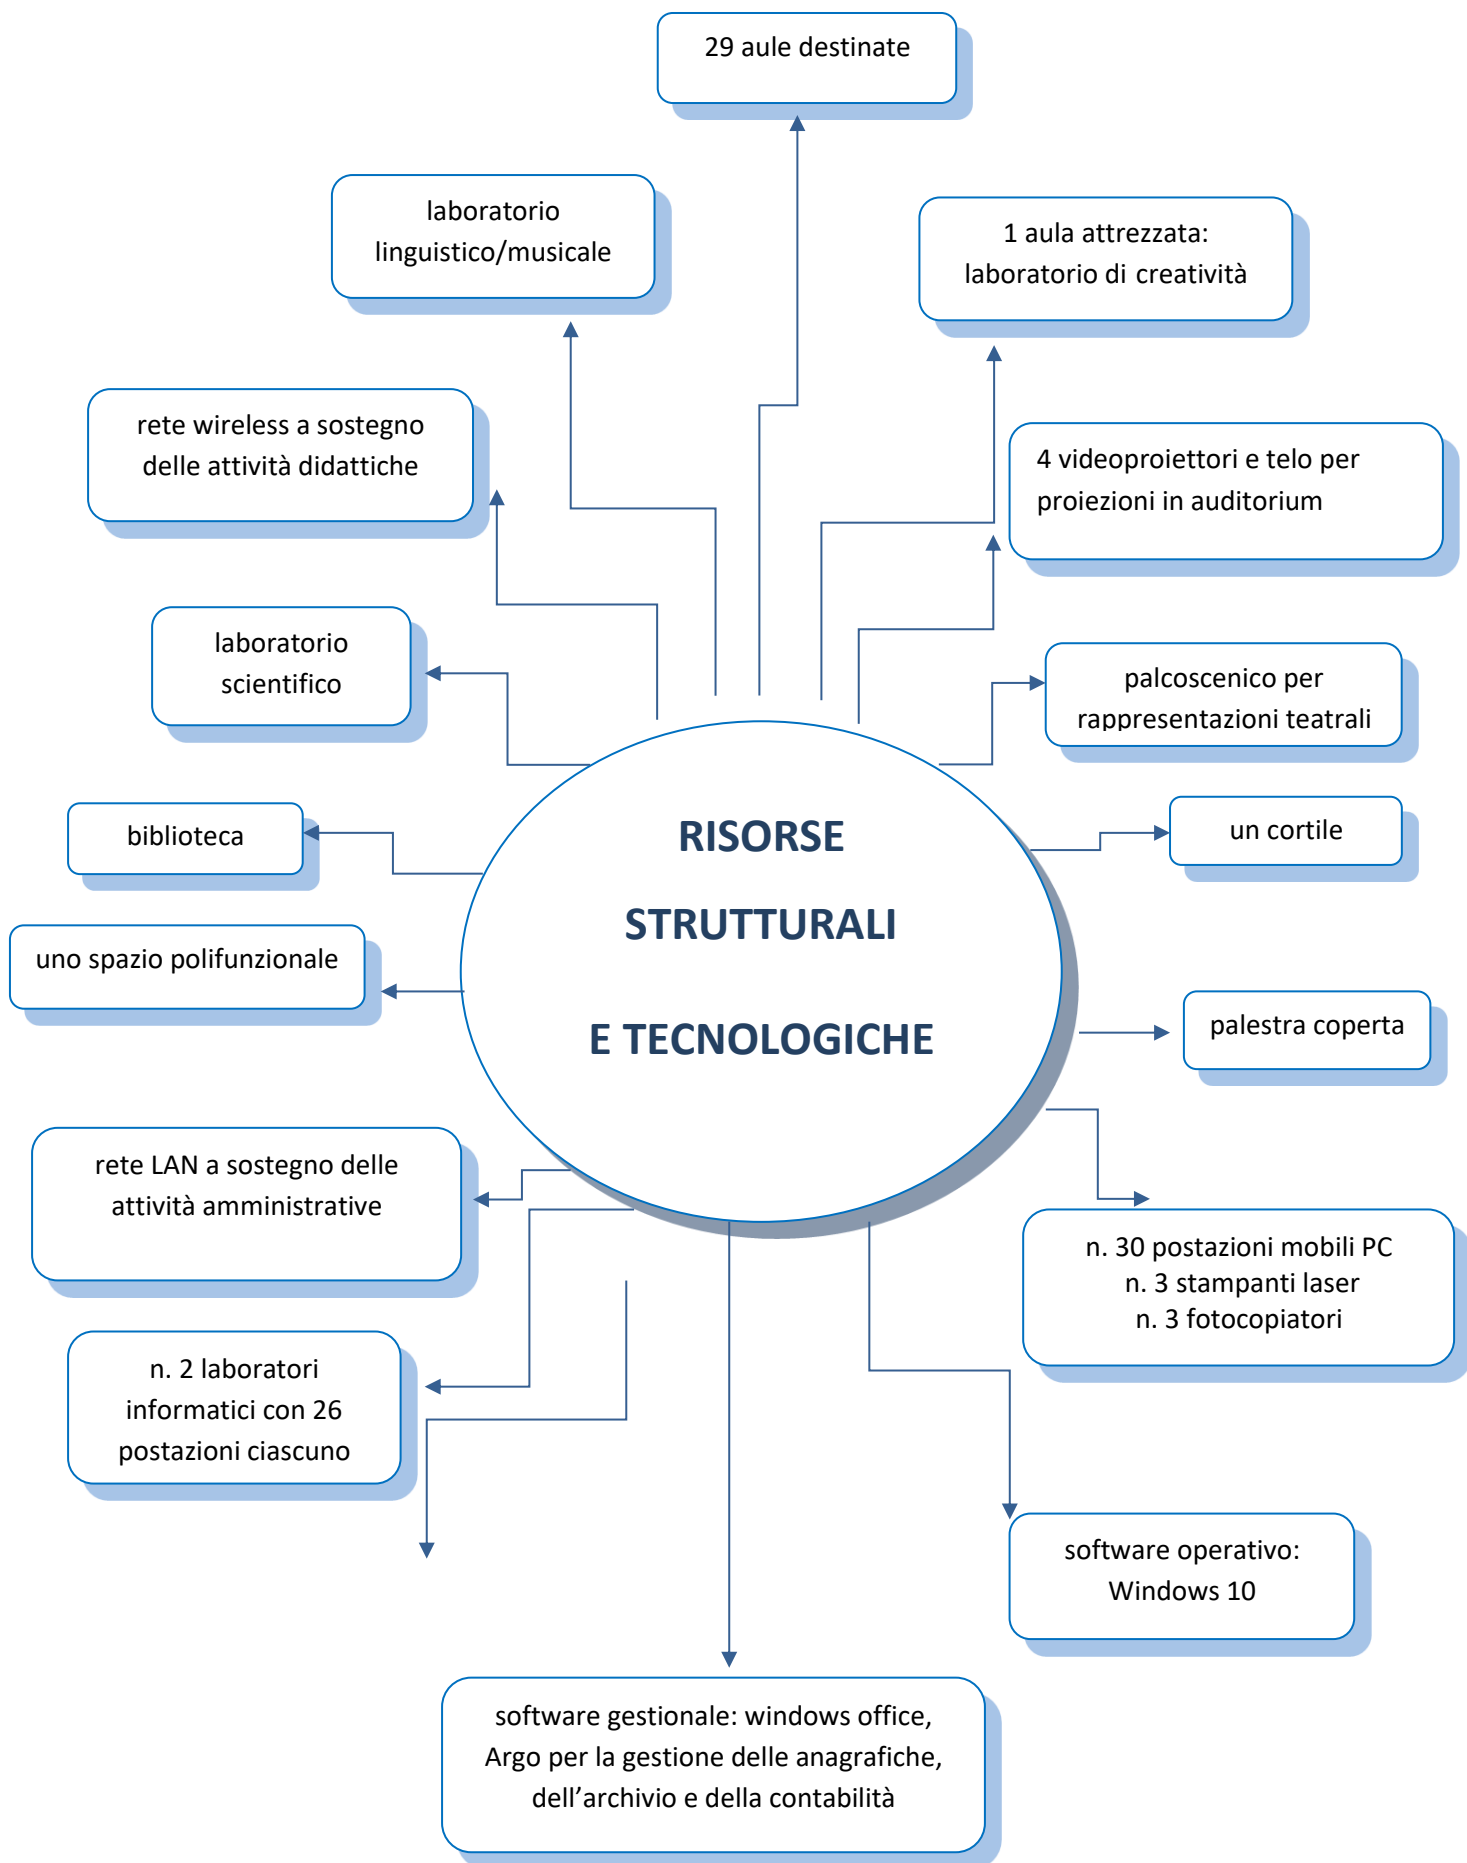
29 aule destinate

laboratorio linguistico/musicale

1 aula attrezzata: laboratorio di creatività

rete wireless a sostegno delle attività didattiche

4 videoproiettori e telo per proiezioni in auditorium

laboratorio scientifico

palcoscenico per rappresentazioni teatrali

biblioteca

RISORSE STRUTTURALI E TECNOLOGICHE

un cortile

uno spazio polifunzionale

palestra coperta

rete LAN a sostegno delle attività amministrative

n. 30 postazioni mobili PC
n. 3 stampanti laser
n. 3 fotocopiatori

n. 2 laboratori informatici con 26 postazioni ciascuno

software operativo: Windows 10

software gestionale: windows office, Argo per la gestione delle anagrafiche, dell'archivio e della contabilità